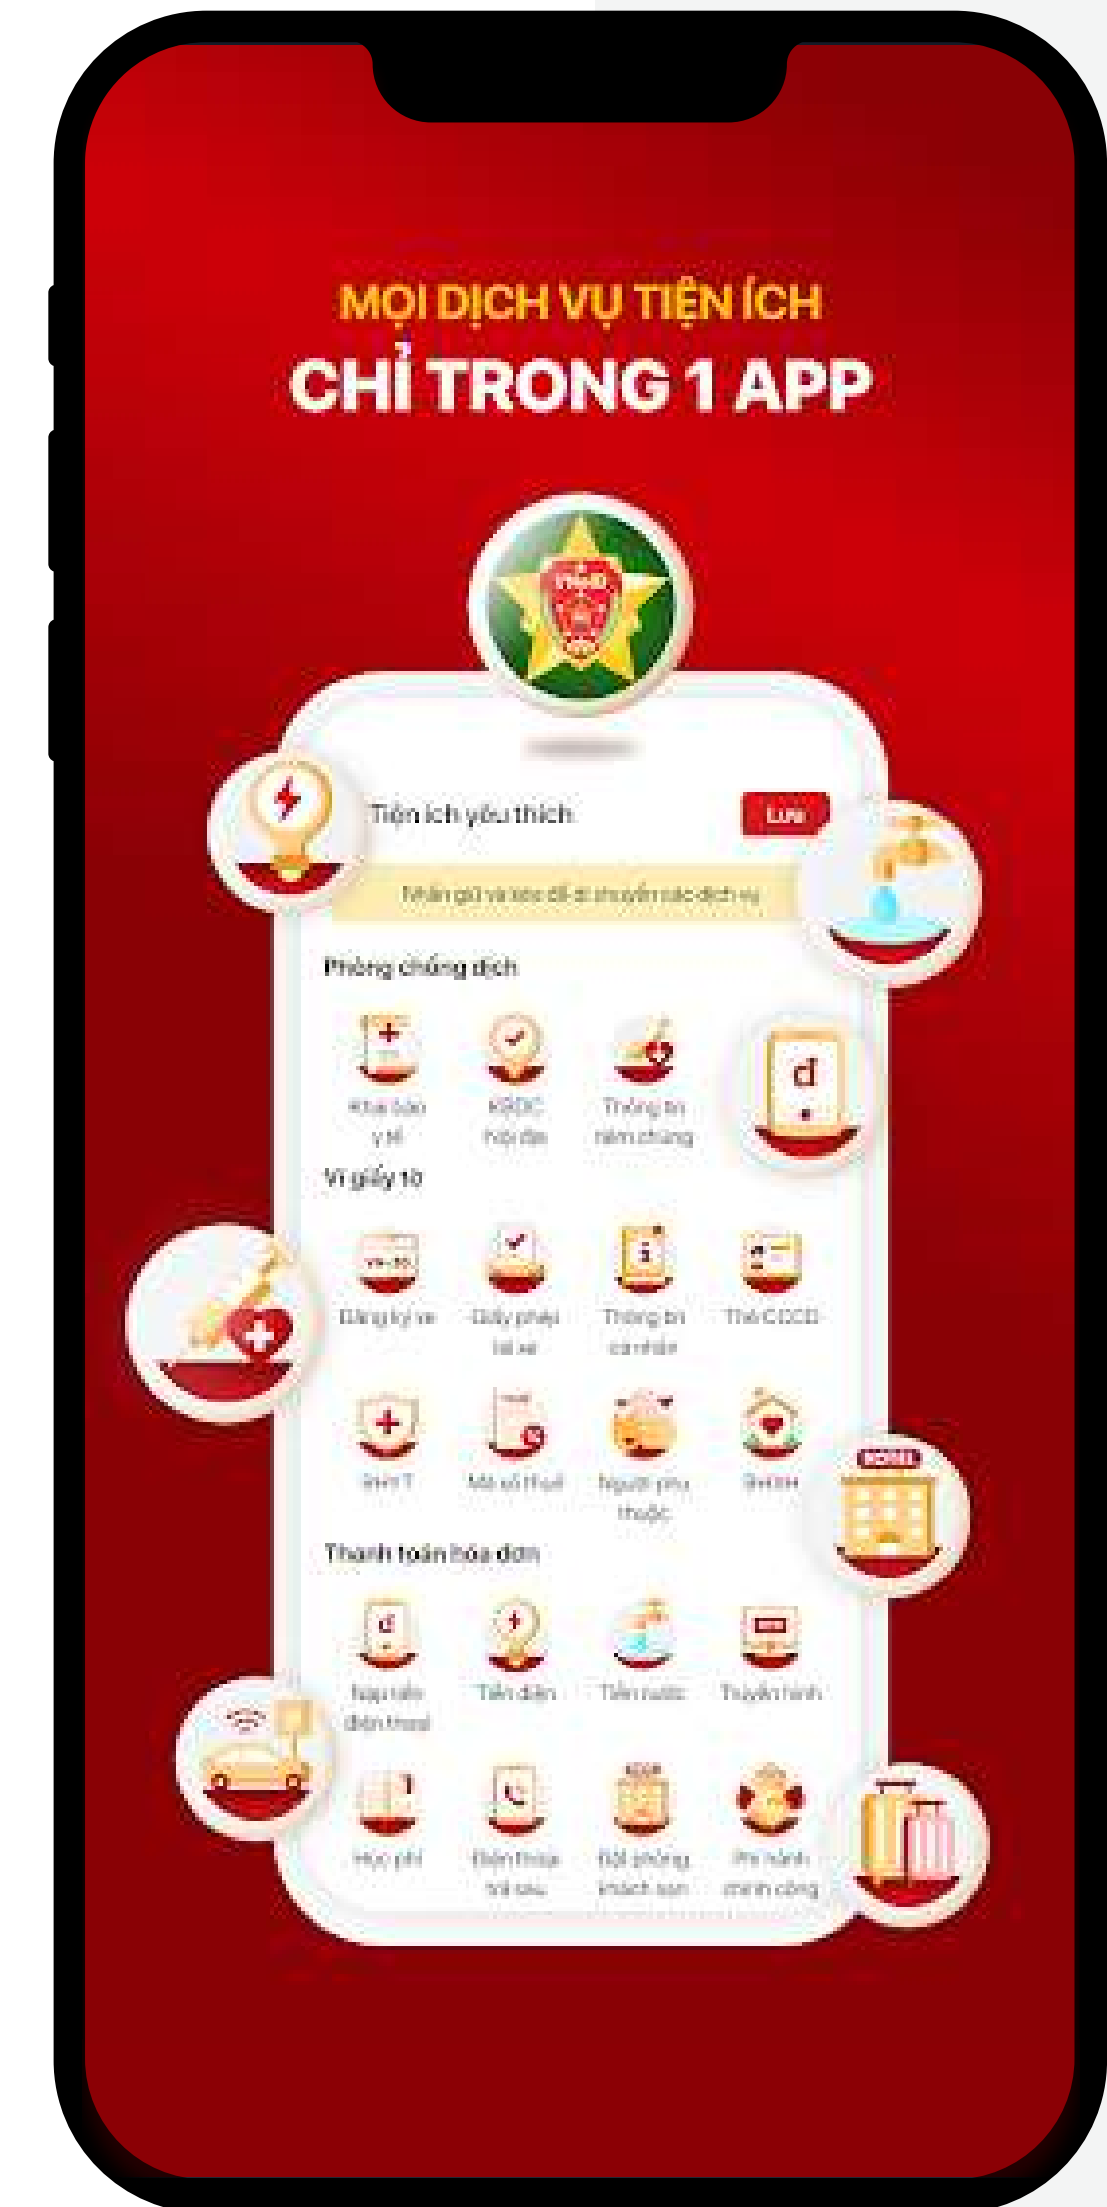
MỌI DỊCH VỤ TIỆN ÍCH
CHỈ TRONG 1 APP

Tiện ích yêu thích
Lưu
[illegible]

Phòng chống dịch
Khai báo y tế
KBDC hộ dân
Thông tin tiêm chủng

Ví giấy tờ
Đăng ký xe
Giấy phép lái xe
Thông tin cá nhân
Thẻ CCCD
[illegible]
Mã số thuế
Người phụ thuộc
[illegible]

Thanh toán hóa đơn
Nạp tiền điện thoại
Tiền điện
Tiền nước
Truyền hình
Học phí
Điện thoại trả sau
Đặt phòng khách sạn
Phí hành chính công
HOTEL